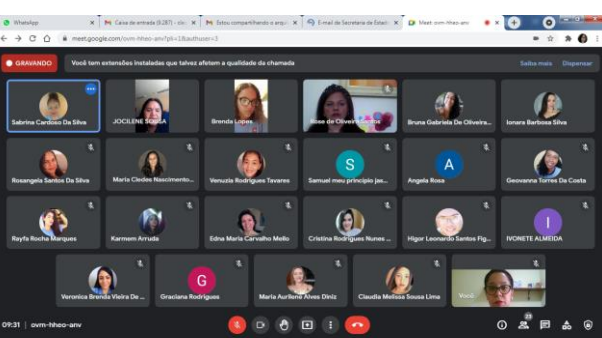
WhatsApp
Caixa de entrada (9.287) - clei
Estou compartilhando o arqu
E-mail de Secretaria de Estad
Meet: ovm-hheo-anv
meet.google.com/ovm-hheo-anv?pli=1&authuser=3
GRAVANDO
Você tem extensões instaladas que talvez afetem a qualidade da chamada
Saiba mais
Dispensar
Sabrina Cardoso Da Silva
JOCILENE SOUSA
Brenda Lopes
Rose de Oliveira Santos
Bruna Gabriela De Oliveira...
Ionara Barbosa Silva
Rosangela Santos Da Silva
Maria Cleides Nascimento...
Venuzia Rodrigues Tavares
S
Samuel meu principio jes...
A
Angela Rosa
Geovanna Torres Da Costa
Rayfa Rocha Marques
Karmem Arruda
Edna Maria Carvalho Mello
Cristina Rodrigues Nunes ...
Higor Leonardo Santos Fig...
I
IVONETE ALMEIDA
Veronica Brenda Vieira De ...
G
Graciana Rodrigues
Maria Aurilene Alves Diniz
Claudia Melissa Sousa Lima
Você
09:31 | ovm-hheo-anv
23